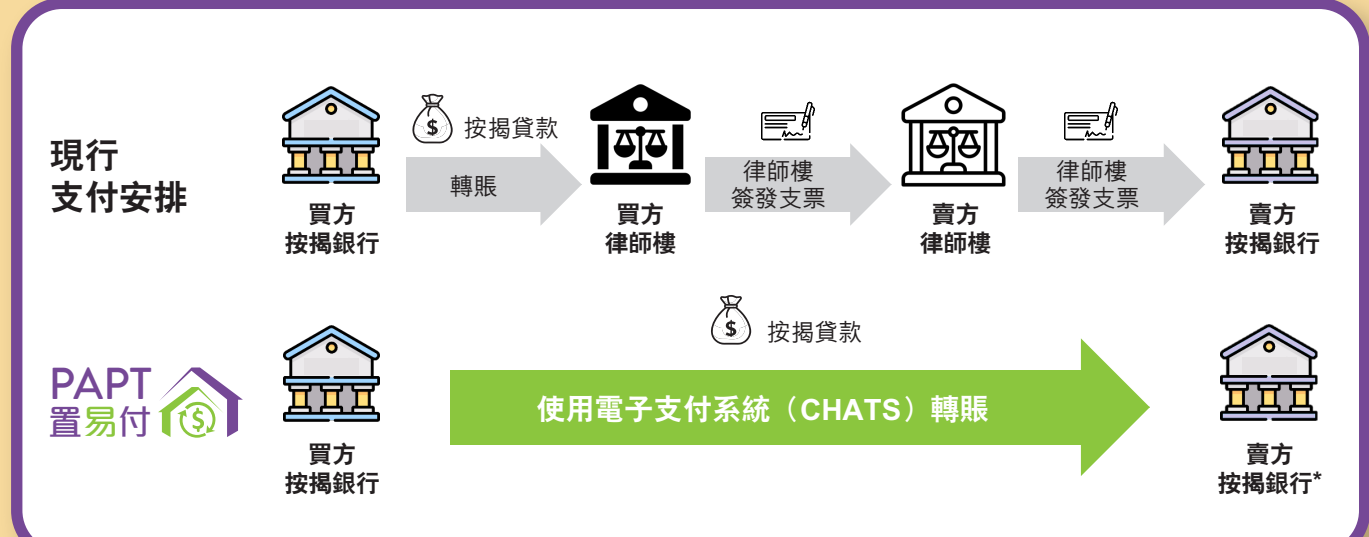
現行
支付安排

買方
按揭銀行

按揭貸款

轉賬

買方
律師樓

律師樓
簽發支票

賣方
律師樓

律師樓
簽發支票

賣方
按揭銀行

PAPT
置易付

買方
按揭銀行

按揭貸款

使用電子支付系統（CHATS）轉賬

賣方
按揭銀行*